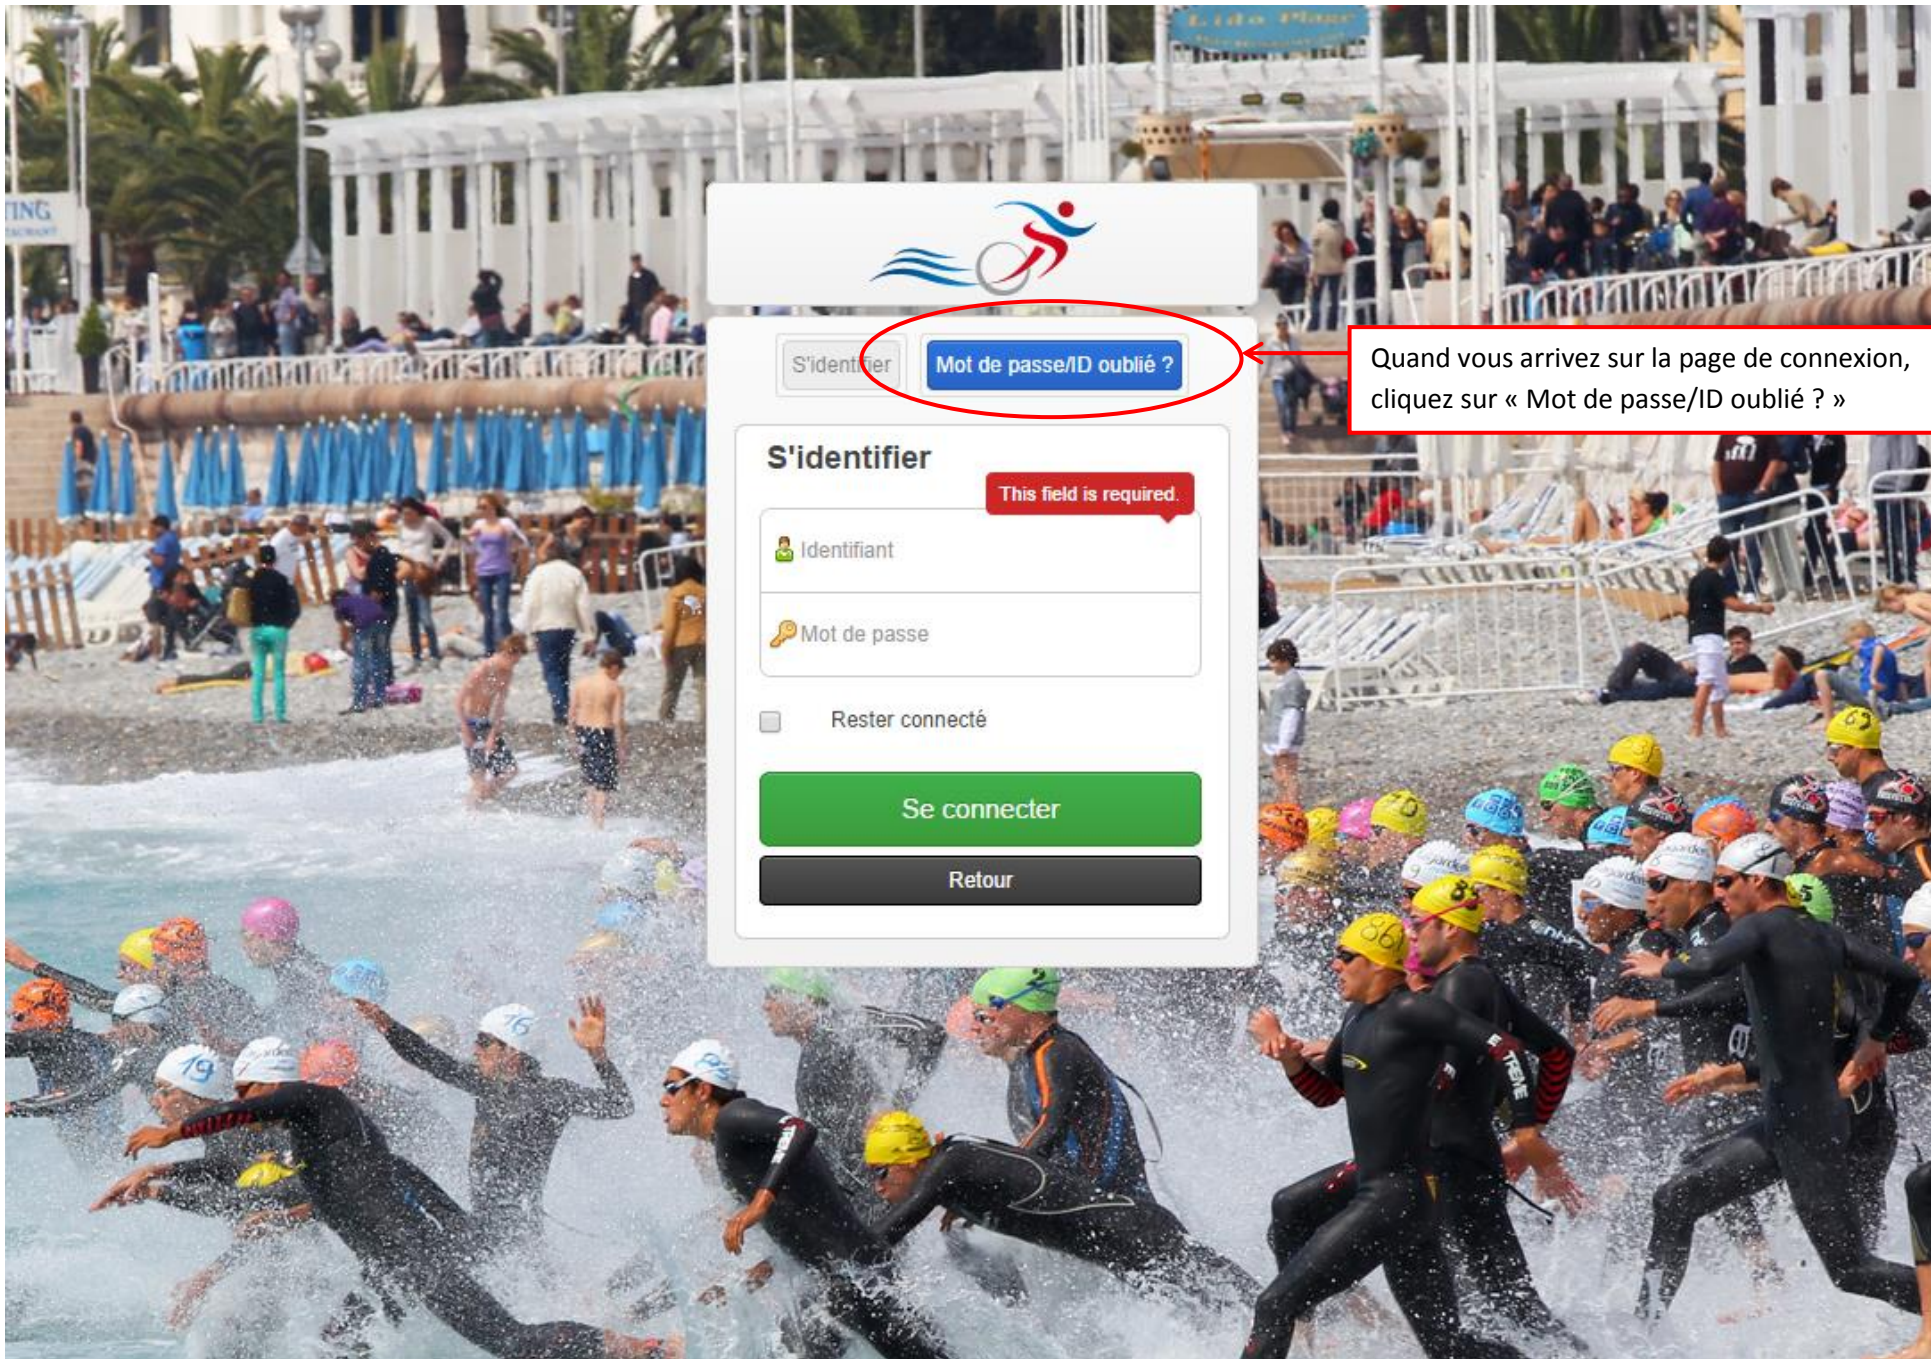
S'identifier

Mot de passe/ID oublié ?

Quand vous arrivez sur la page de connexion, cliquez sur « Mot de passe/ID oublié ? »

S'identifier

This field is required.

Identifiant

Mot de passe

Rester connecté

Se connecter

Retour